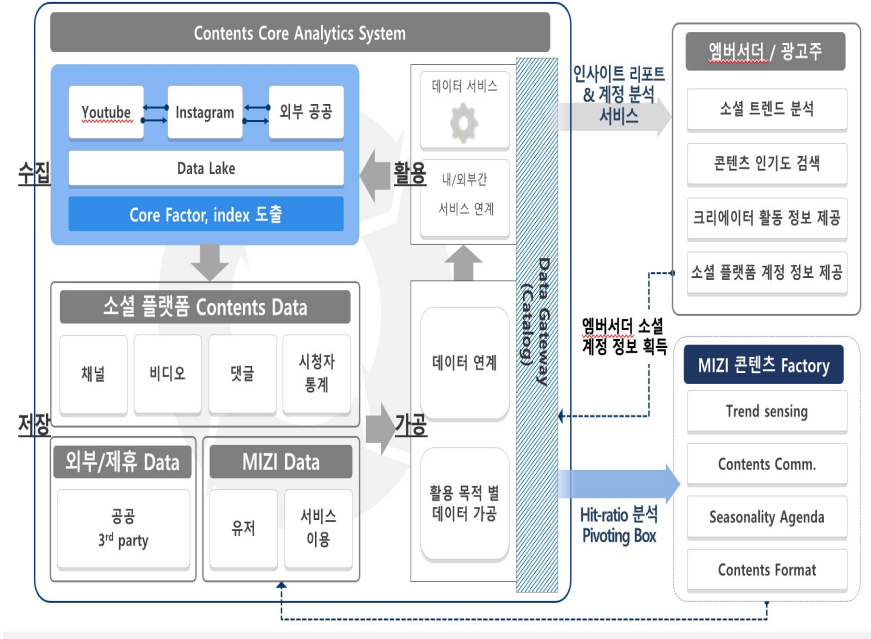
Contents Core Analytics System

Youtube

Instagram

외부 공공

Data Lake

Core Factor, index 도출

수집

활용

데이터 서비스

내/외부간 서비스 연계

소셜 플랫폼 Contents Data

채널

비디오

댓글

시청자 통계

저장

가공

외부/제휴 Data

공공 3$^{rd}$ party

MIZI Data

유저

서비스 이용

데이터 연계

활용 목적 별 데이터 가공

Data Gateway (Catalog)

인사이트 리포트 & 계정 분석 서비스

엠버서더 / 광고주

소셜 트렌드 분석

콘텐츠 인기도 검색

크리에이터 활동 정보 제공

소셜 플랫폼 계정 정보 제공

엠버서더 소셜 계정 정보 획득

MIZI 콘텐츠 Factory

Trend sensing

Contents Comm.

Seasonality Agenda

Contents Format

Hit-ratio 분석 Pivoting Box